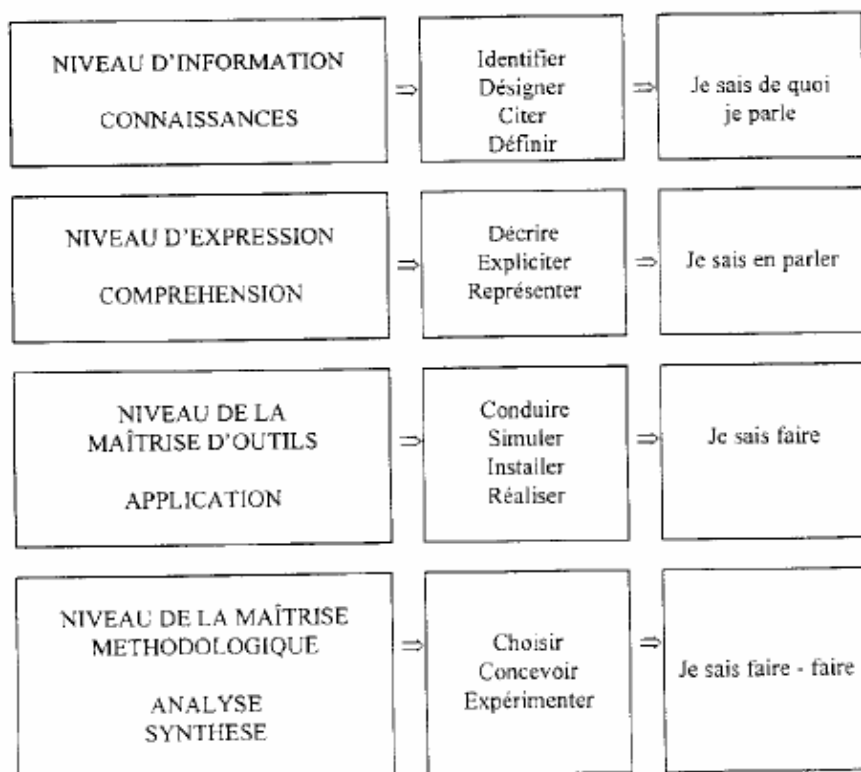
NIVEAU D'INFORMATION

CONNAISSANCES

$\Rightarrow$

Identifier
Désigner
Citer
Définir

$\Rightarrow$

Je sais de quoi je parle

NIVEAU D'EXPRESSION

COMPREHENSION

$\Rightarrow$

Décrire
Expliciter
Représenter

$\Rightarrow$

Je sais en parler

NIVEAU DE LA MAÎTRISE D'OUTILS

APPLICATION

$\Rightarrow$

Conduire
Simuler
Installer
Réaliser

$\Rightarrow$

Je sais faire

NIVEAU DE LA MAÎTRISE METHODOLOGIQUE

ANALYSE
SYNTHESE

$\Rightarrow$

Choisir
Concevoir
Expérimenter

$\Rightarrow$

Je sais faire - faire